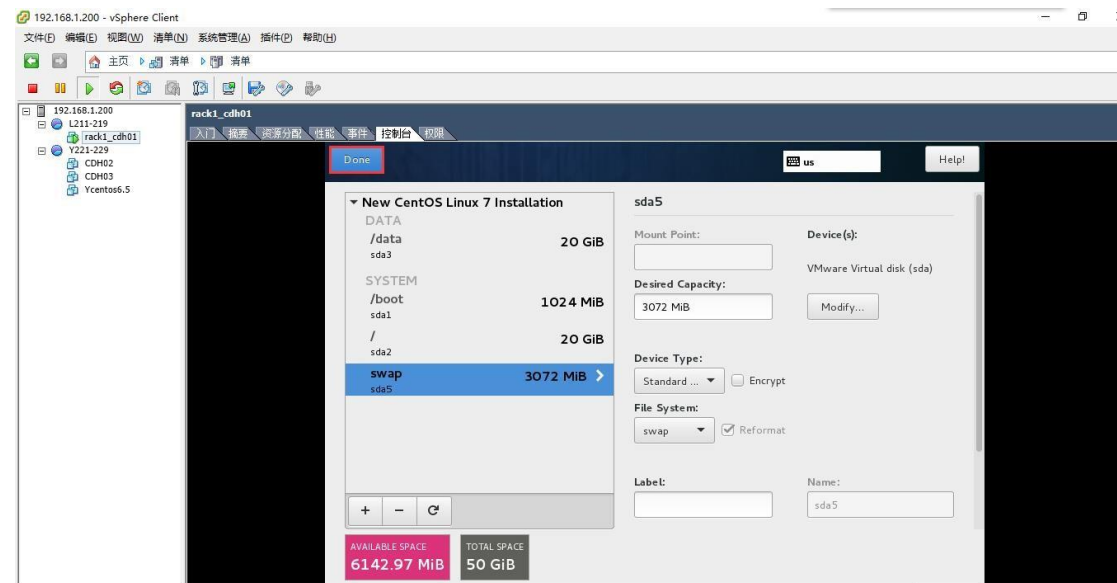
192.168.1.200 - vSphere Client

文件(F) 编辑(E) 视图(W) 清单(N) 系统管理(A) 插件(P) 帮助(H)

主页 清单 清单

192.168.1.200
L211-219
rack1_cdh01
Y221-229
CDH02
CDH03
Ycentos6.5

rack1_cdh01

入门 摘要 资源分配 性能 事件 控制台 权限

Done

us

Help!

New CentOS Linux 7 Installation

DATA

/data
sda3
20 GiB

SYSTEM

/boot
sda1
1024 MiB

/
sda2
20 GiB

swap
sda5
3072 MiB

+ − C

AVAILABLE SPACE
6142.97 MiB

TOTAL SPACE
50 GiB

sda5

Mount Point:

Device(s):

VMware Virtual disk (sda)

Desired Capacity:

3072 MiB

Modify...

Device Type:

Standard ...

Encrypt

File System:

swap

Reformat

Label:

Name:

sda5